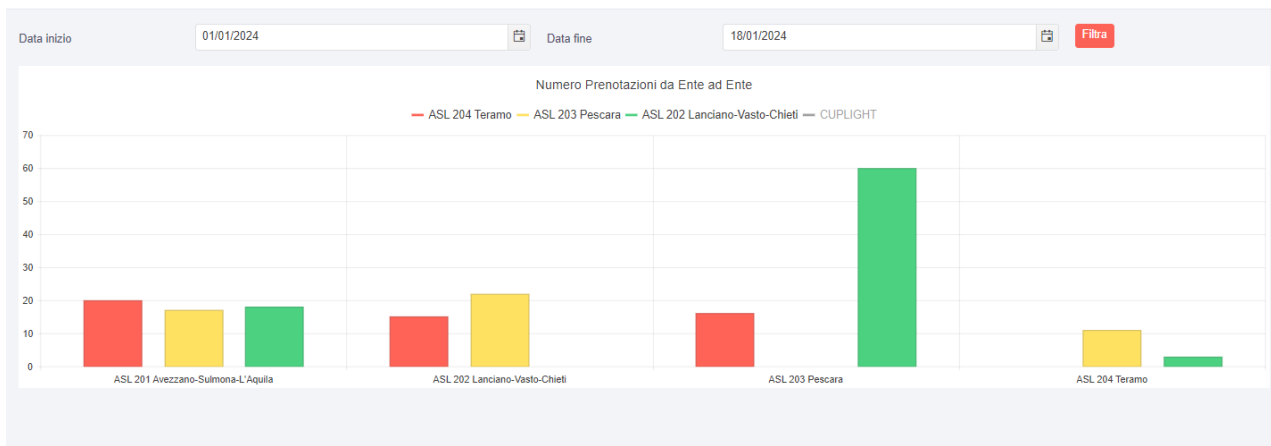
Data inizio 01/01/2024 Data fine 18/01/2024 Filtra

Numero Prenotazioni da Ente ad Ente

ASL 204 Teramo ASL 203 Pescara ASL 202 Lanciano-Vasto-Chieti CUPLIGHT

70
60
50
40
30
20
10
0

ASL 201 Avezzano-Sulmona-L'Aquila
ASL 202 Lanciano-Vasto-Chieti
ASL 203 Pescara
ASL 204 Teramo